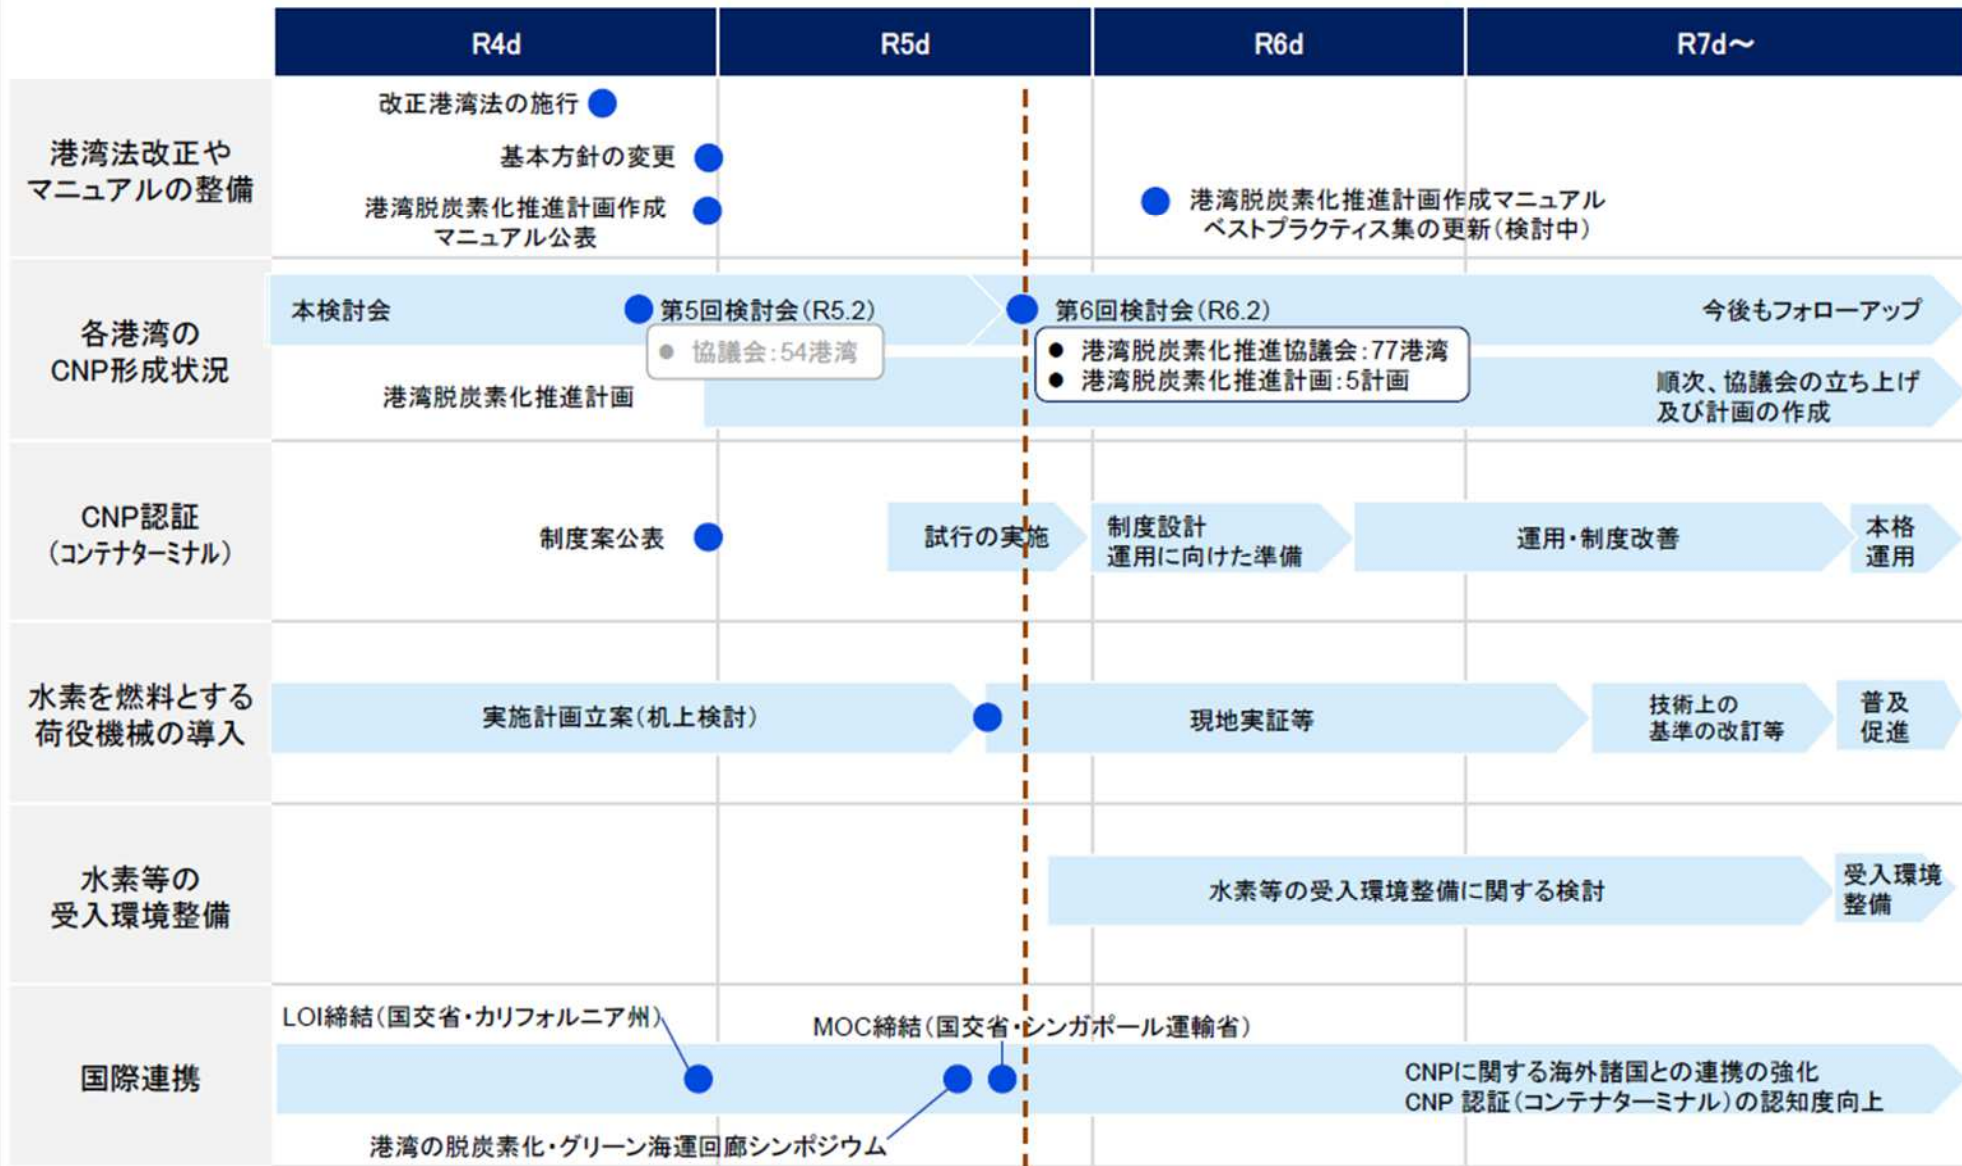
| | R4d | R5d | R6d | R7d〜 |
|---|---|---|---|---|
| 港湾法改正やマニュアルの整備 | 改正港湾法の施行<br>基本方針の変更<br>港湾脱炭素化推進計画作成マニュアル公表 | | 港湾脱炭素化推進計画作成マニュアル ベストプラクティス集の更新（検討中） | |
| 各港湾のCNP形成状況 | 本検討会<br>港湾脱炭素化推進計画 | 第5回検討会（R5.2）<br>● 協議会：54港湾 | 第6回検討会（R6.2）<br>● 港湾脱炭素化推進協議会：77港湾<br>● 港湾脱炭素化推進計画：5計画 | 今後もフォローアップ<br>順次、協議会の立ち上げ及び計画の作成 |
| CNP認証（コンテナターミナル） | 制度案公表 | 試行の実施 | 制度設計 運用に向けた準備 | 運用・制度改善<br>本格運用 |
| 水素を燃料とする荷役機械の導入 | 実施計画立案（机上検討） | | 現地実証等 | 技術上の基準の改訂等<br>普及促進 |
| 水素等の受入環境整備 | | | 水素等の受入環境整備に関する検討 | 受入環境整備 |
| 国際連携 | LOI締結（国交省・カリフォルニア州） | MOC締結（国交省・シンガポール運輸省）<br>港湾の脱炭素化・グリーン海運回廊シンポジウム | | CNPに関する海外諸国との連携の強化<br>CNP 認証（コンテナターミナル）の認知度向上 |